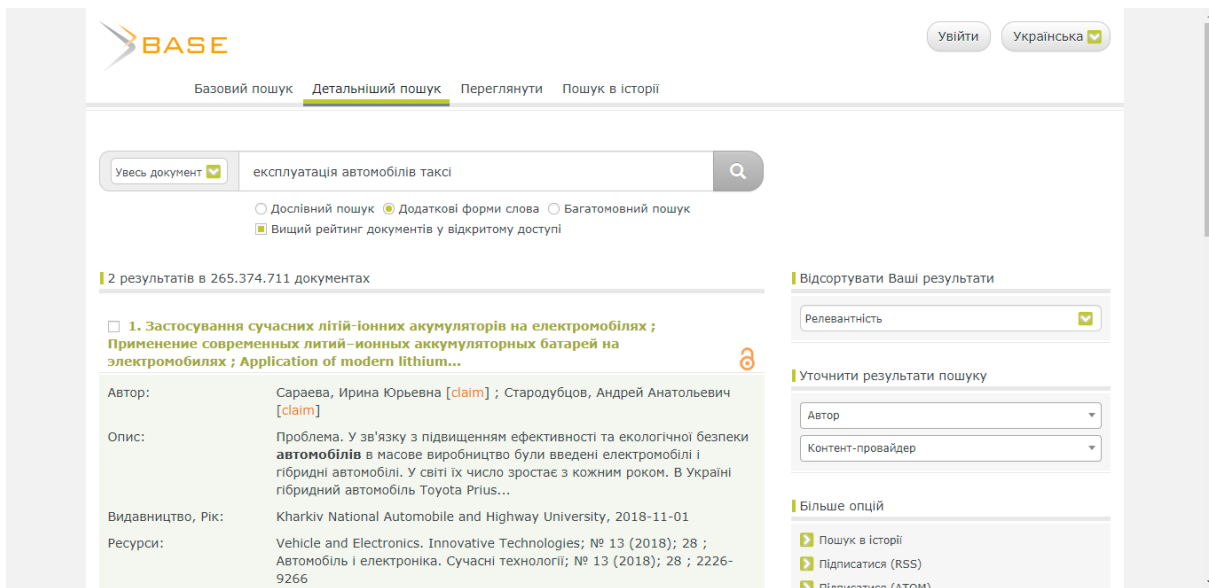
BASE

Увійти Українська

Базовий пошук Детальніший пошук Переглянути Пошук в історії

Увесь документ експлуатація автомобілів таксі

○ Дослівний пошук ◉ Додаткові форми слова ○ Багатомовний пошук
▣ Вищий рейтинг документів у відкритому доступі

2 результатів в 265.374.711 документах

☐ 1. Застосування сучасних літій-іонних акумуляторів на електромобілях ; Применение современных литий-ионных аккумуляторных батарей на электромобилях ; Application of modern lithium...

| Автор: | Сараева, Ирина Юрьевна [claim] ; Стародубцов, Андрей Анатольевич [claim] |
|---|---|
| Опис: | Проблема. У зв'язку з підвищенням ефективності та екологічної безпеки **автомобілів** в масове виробництво були введені електромобілі і гібридні автомобілі. У світі їх число зростає з кожним роком. В Україні гібридний автомобіль Toyota Prius... |
| Видавництво, Рік: | Kharkiv National Automobile and Highway University, 2018-11-01 |
| Ресурси: | Vehicle and Electronics. Innovative Technologies; № 13 (2018); 28 ; Автомобіль і електроніка. Сучасні технології; № 13 (2018); 28 ; 2226-9266 |

Відсортувати Ваші результати

Релевантність

Уточнити результати пошуку

Автор

Контент-провайдер

Більше опцій

Пошук в історії
Підписатися (RSS)
Підписатися (ATOM)